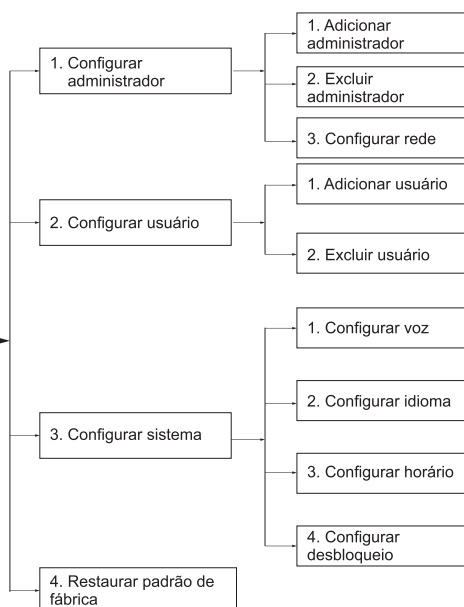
1. Configurar administrador

1. Adicionar administrador

2. Excluir administrador

3. Configurar rede

2. Configurar usuário

1. Adicionar usuário

2. Excluir usuário

3. Configurar sistema

1. Configurar voz

2. Configurar idioma

3. Configurar horário

4. Configurar desbloqueio

4. Restaurar padrão de fábrica